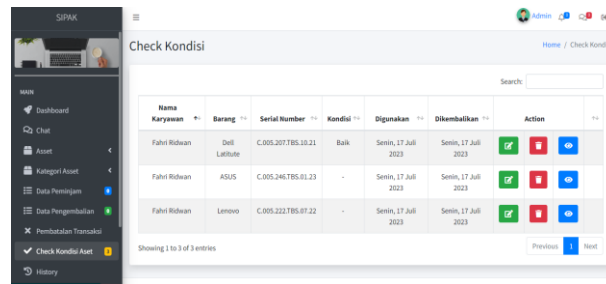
SIPAK

MAIN

Dashboard

Chat

Asset

Kategori Asset

Data Peminjam

Data Pengembalian

Pembatalan Transaksi

Check Kondisi Aset

History

Admin

Check Kondisi

Home / Check Kondi

Search:

| Nama Karyawan | Barang | Serial Number | Kondisi | Digunakan | Dikembalikan | Action | |
|---|---|---|---|---|---|---|---|
| Fahri Ridwan | Dell Latitute | C.005.207.TBS.10.21 | Baik | Senin, 17 Juli 2023 | Senin, 17 Juli 2023 | | |
| Fahri Ridwan | ASUS | C.005.246.TBS.01.23 | - | Senin, 17 Juli 2023 | Senin, 17 Juli 2023 | | |
| Fahri Ridwan | Lenovo | C.005.222.TBS.07.22 | - | Senin, 17 Juli 2023 | Senin, 17 Juli 2023 | | |

Showing 1 to 3 of 3 entries

Previous 1 Next